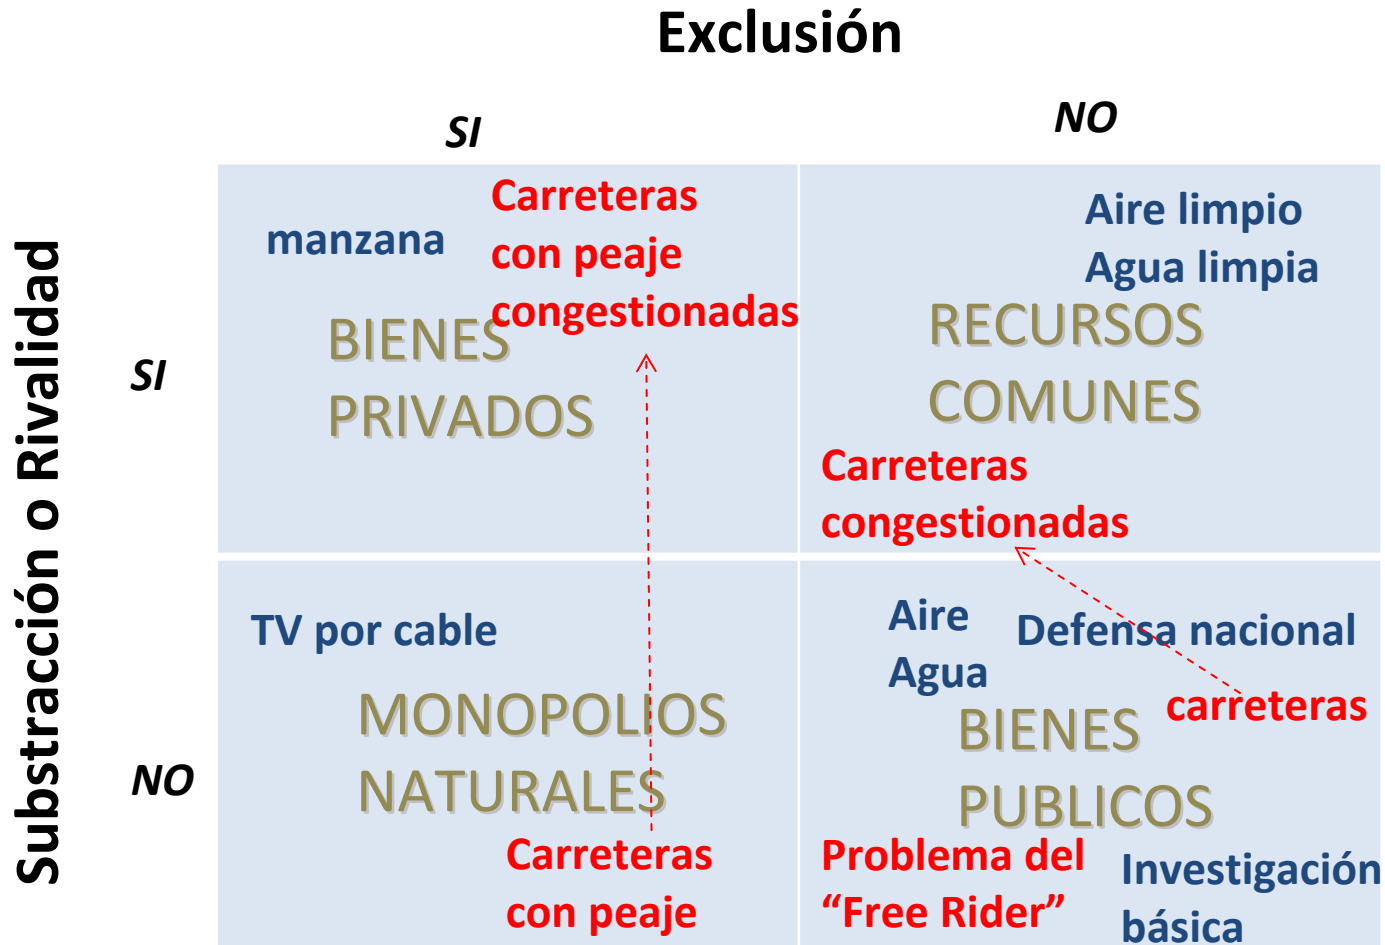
Exclusión

SI

NO

Substracción o Rivalidad

SI

NO

manzana

Carreteras con peaje congestionadas

BIENES PRIVADOS

Aire limpio
Agua limpia

RECURSOS COMUNES

Carreteras congestionadas

TV por cable

MONOPOLIOS NATURALES

Carreteras con peaje

Aire
Agua

Defensa nacional

carreteras

BIENES PUBLICOS

Problema del "Free Rider"

Investigación básica